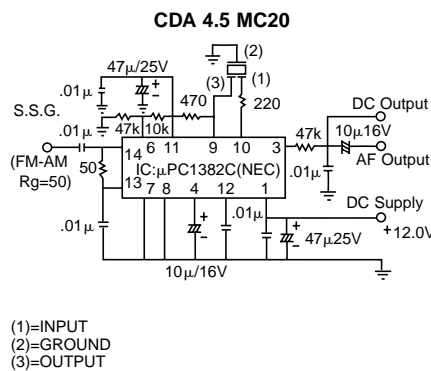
CDA 4.5 MC20

(2)
(3)
(1)
47μ/25V
.01μ
470
220
S.S.G.
.01μ
47k
10k
6
11
9
10
3
DC Output
47k
10μ16V
(FM-AM Rg=50)
14
IC:μPC1382C(NEC)
AF Output
50
13
7
8
4
12
1
.01μ
.01μ
DC Supply
.01μ
47μ25V
+12.0V
10μ/16V

(1)=INPUT
(2)=GROUND
(3)=OUTPUT